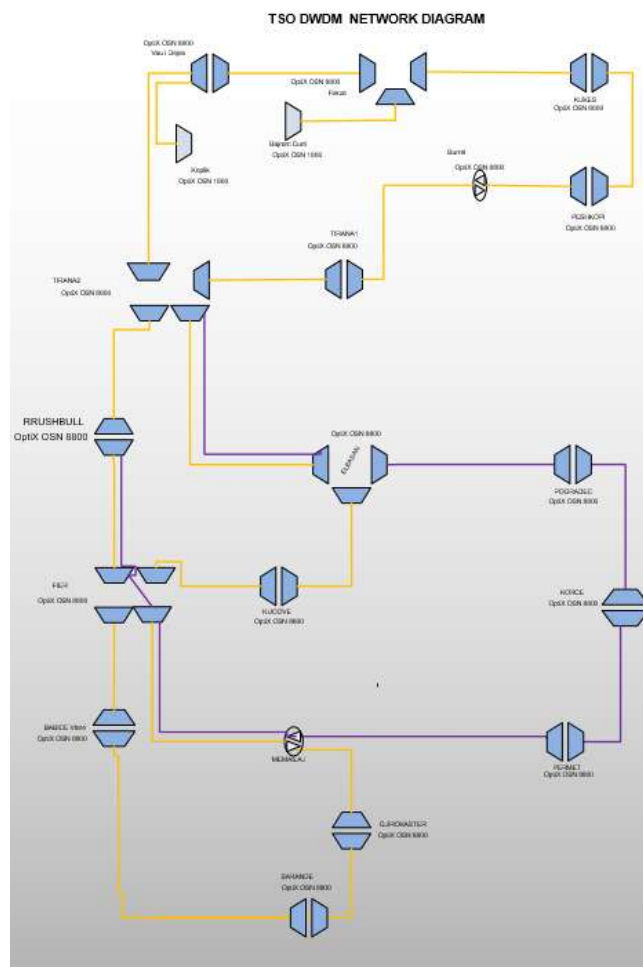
TSO DWDM NETWORK DIAGRAM

OptiX OSN 8800
Vau i Dejes

OptiX OSN 8800
Fierze

KUKES
OptiX OSN 8800

Bajram Curri
OptiX OSN 1800

Koplik
OptiX OSN 1800

Burrel
OptiX OSN 8800

PESHKOPI
OptiX OSN 8800

TIRANA1
OptiX OSN 8800

TIRANA2
OptiX OSN 8800

RRUSHBULL
OptiX OSN 8800

OptiX OSN 8800
ELBASAN

POGRADEC
OptiX OSN 8800

FIER
OptiX OSN 8800

KUCOVE
OptiX OSN 8800

KORCE
OptiX OSN 8800

BABICE Vlore
OptiX OSN 8800

MEMALIAJ

PERMET
OptiX OSN 8800

GJIROKASTER
OptiX OSN 8800

SARANDE
OptiX OSN 8800